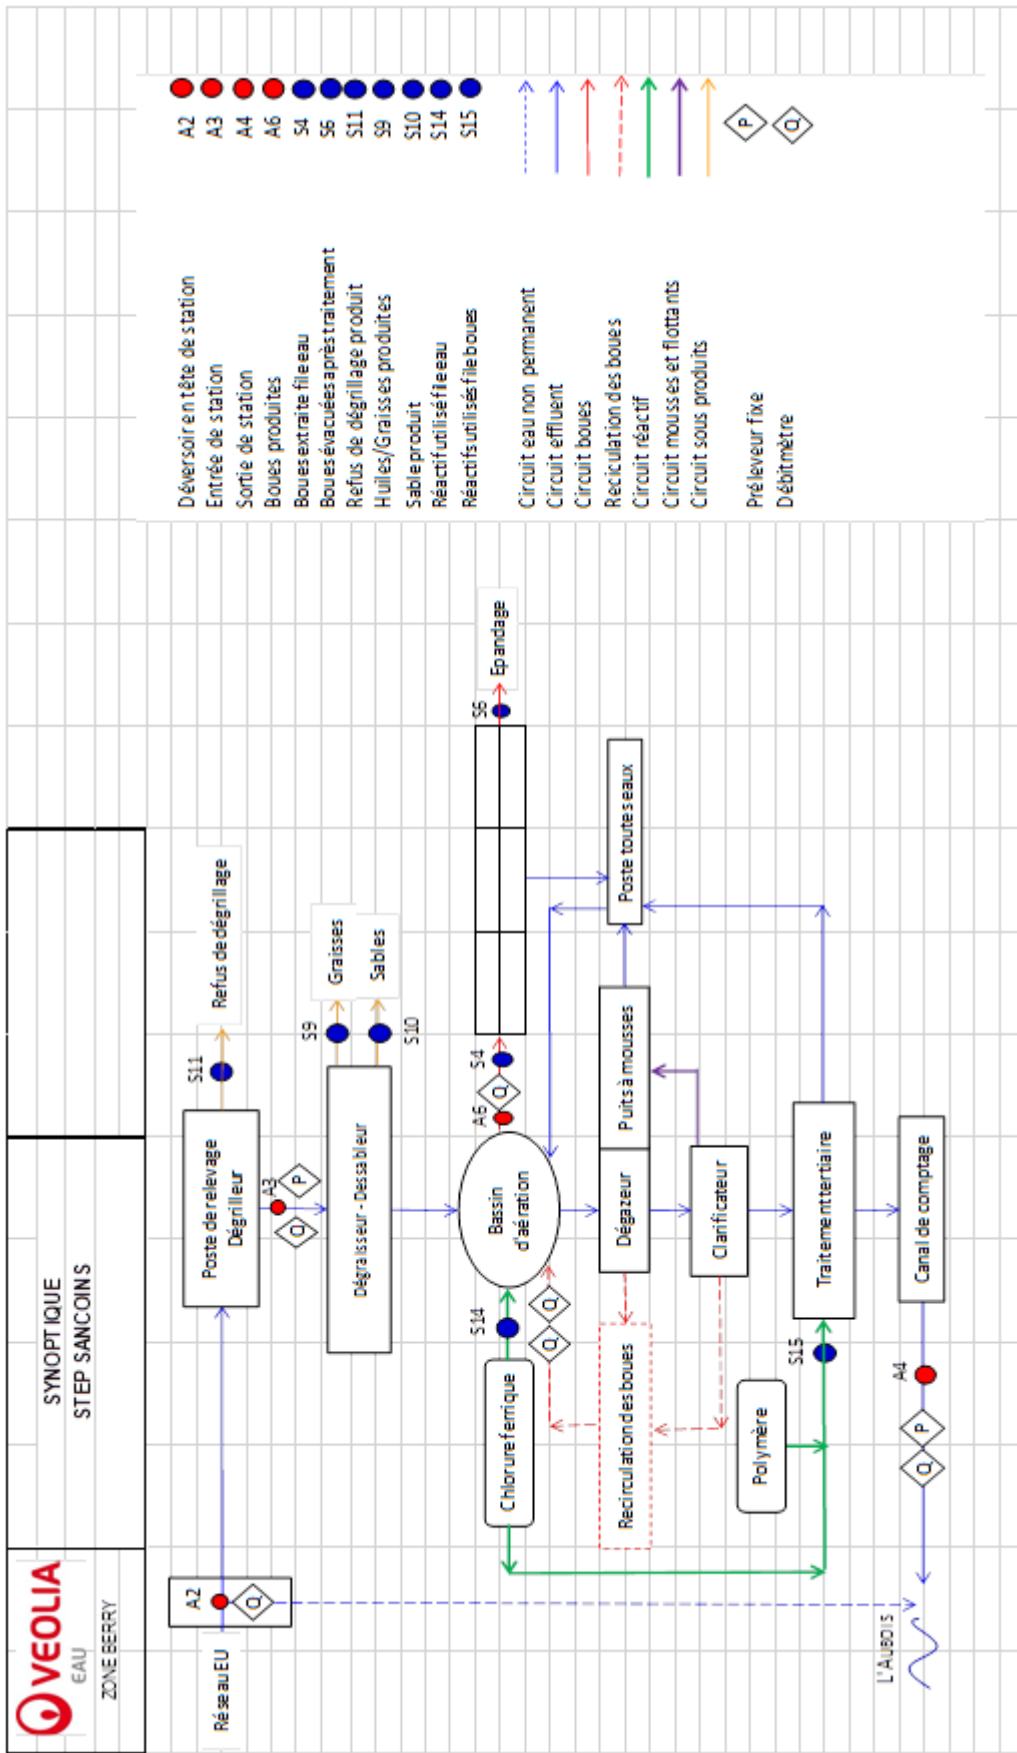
VEOLIA
EAU
ZONE BERRY

SYNOPTIQUE
STEP SANCOINS

| A2 | Déversoir en tête de station |
|---|---|
| A3 | Entrée de station |
| A4 | Sortie de station |
| A6 | Boues produites |
| S4 | Boues extraite file eau |
| S6 | Boues évacuées après traitement |
| S11 | Refus de dégrillage produit |
| S9 | Huiles/Graisses produites |
| S10 | Sable produit |
| S14 | Réactif utilisé file eau |
| S15 | Réactifs utilisés file boues |

Circuit eau non permanent
Circuit effluent
Circuit boues
Recirculation des boues
Circuit réactif
Circuit mousses et flottants
Circuit sous produits

P Préleveur fixe
Q Débitmètre

Réseau EU
A2
Q
Poste de relevage Dégrilleur
A3
P
Q
S11
Refus de dégrillage
Dégraisseur - Dessableur
S9
Graisses
S10
Sables
Bassin d'aération
A6
Q
S4
S6
Epandage
Q
Q
S14
Chlorure ferrique
Dégazeur
Puits à mousses
Poste toutes eaux
Recirculation des boues
Clarificateur
Polymère
S15
Traitement tertiaire
Canal de comptage
A4
P
Q
L'Aubois